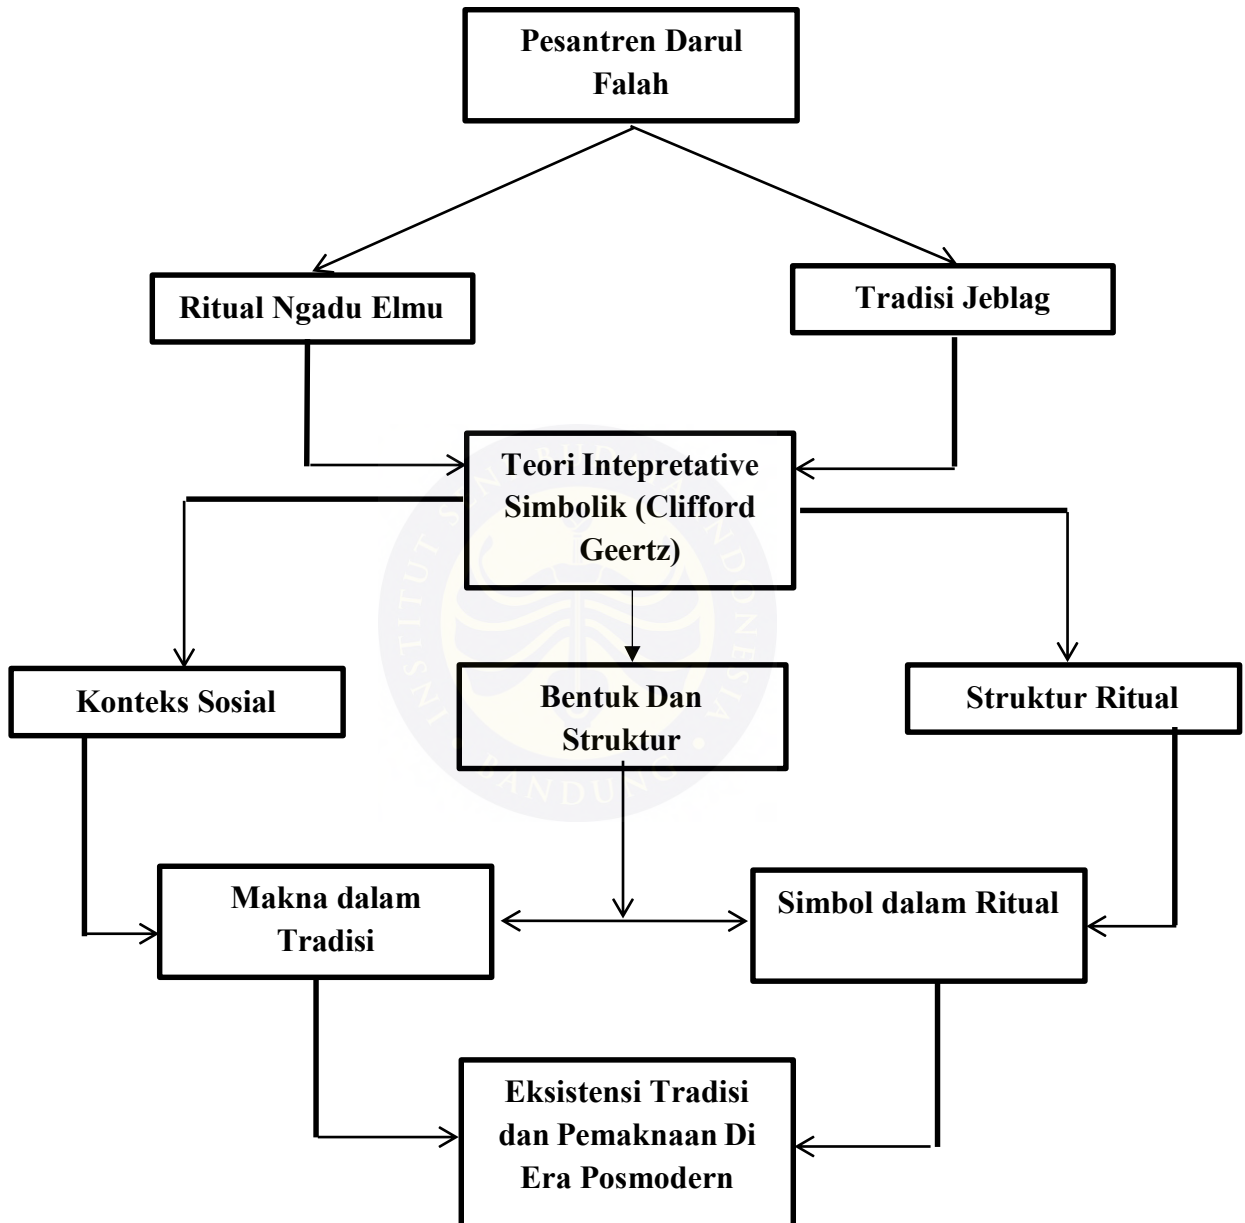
Pesantren Darul Falah

Ritual Ngadu Elmu

Tradisi Jeblag

Teori Intepretative Simbolik (Clifford Geertz)

Konteks Sosial

Bentuk Dan Struktur

Struktur Ritual

Makna dalam Tradisi

Simbol dalam Ritual

Eksistensi Tradisi dan Pemaknaan Di Era Posmodern